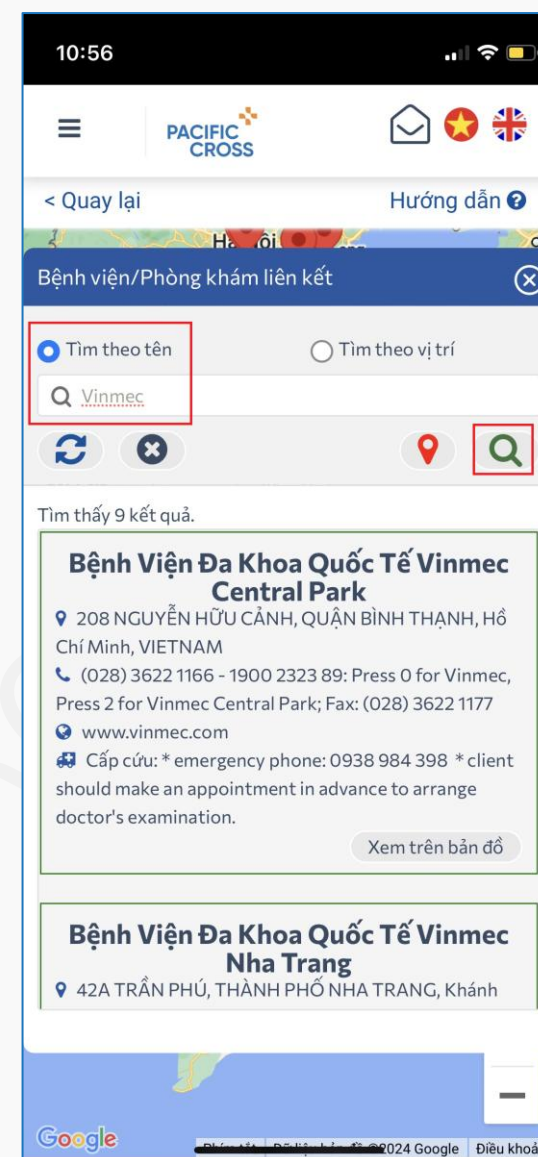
10:56

PACIFIC CROSS

< Quay lại

Hướng dẫn

Hà Nội

Bệnh viện/Phòng khám liên kết

Tìm theo tên

Tìm theo vị trí

Vinmec

Tìm thấy 9 kết quả.

Bệnh Viện Đa Khoa Quốc Tế Vinmec Central Park

208 NGUYỄN HỮU CẢNH, QUẬN BÌNH THẠNH, Hồ Chí Minh, VIETNAM

(028) 3622 1166 - 1900 2323 89: Press 0 for Vinmec, Press 2 for Vinmec Central Park; Fax: (028) 3622 1177

www.vinmec.com

Cấp cứu: * emergency phone: 0938 984 398 * client should make an appointment in advance to arrange doctor's examination.

Xem trên bản đồ

Bệnh Viện Đa Khoa Quốc Tế Vinmec Nha Trang

42A TRẦN PHÚ, THÀNH PHỐ NHA TRANG, Khánh

Google

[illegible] Dữ liệu bản đồ ©2024 Google Điều khoả